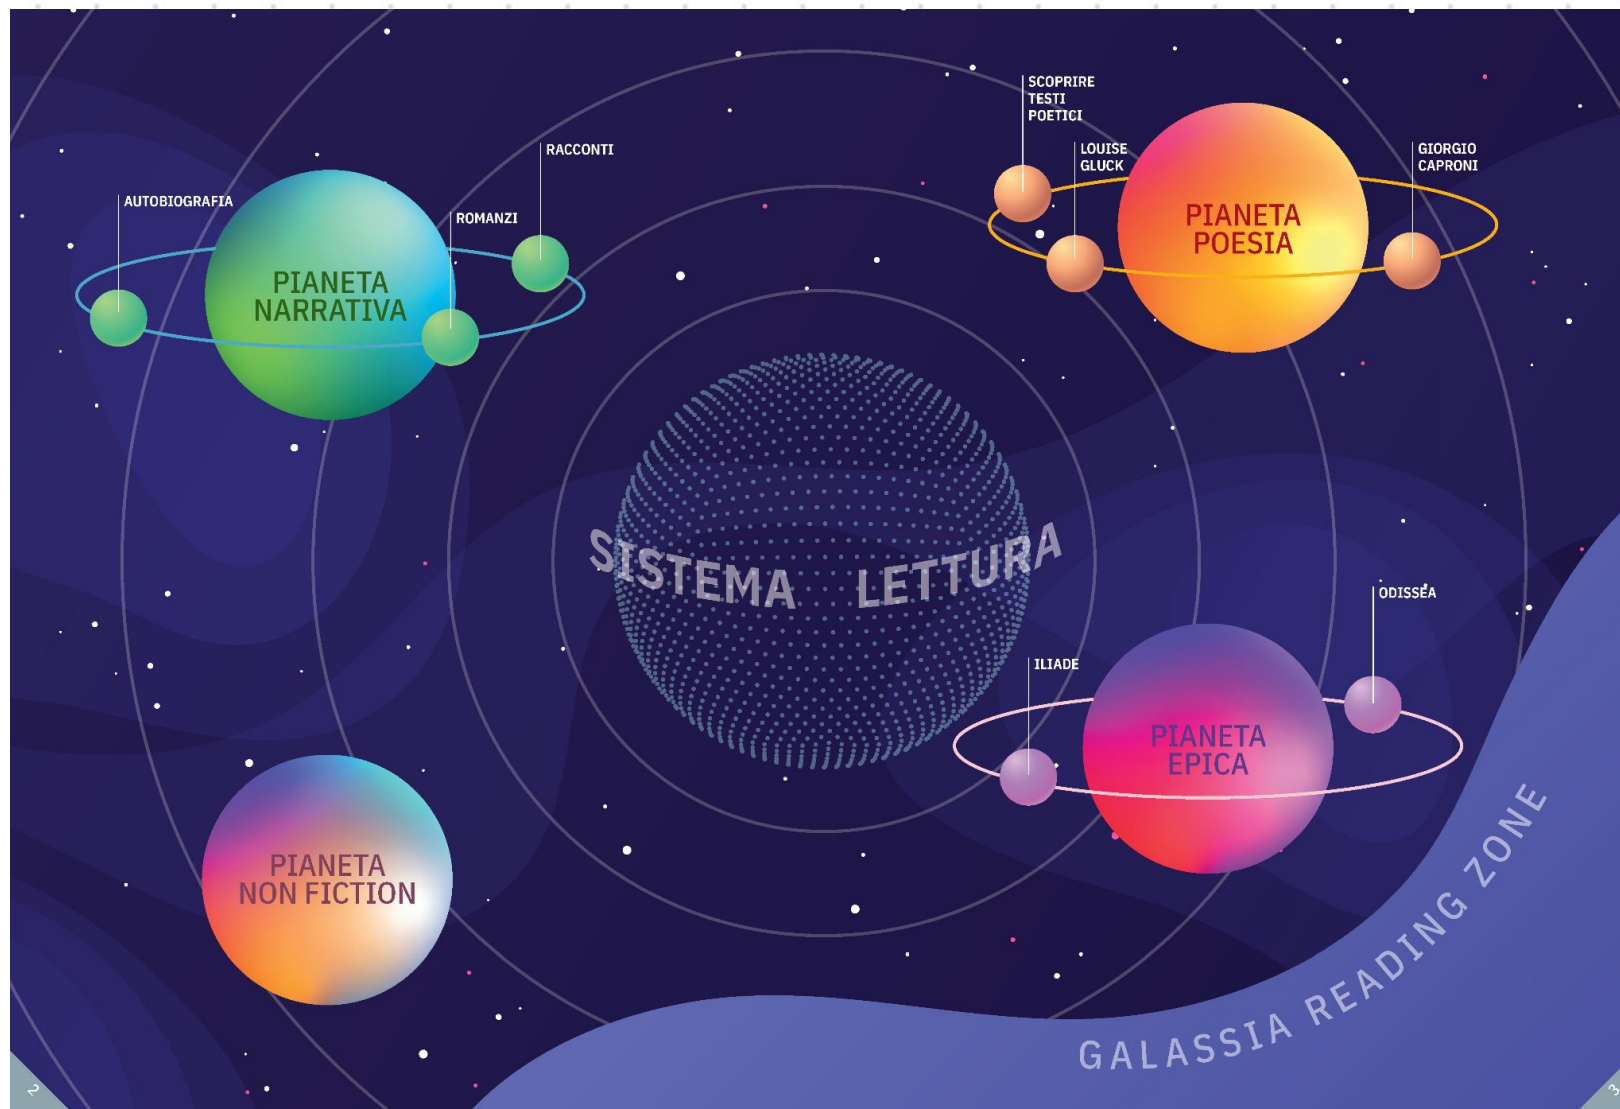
AUTOBIOGRAFIA

RACCONTI

ROMANZI

PIANETA NARRATIVA

SCOPRIRE TESTI POETICI

LOUISE GLUCK

GIORGIO CAPRONI

PIANETA POESIA

SISTEMA LETTURA

ODISSEA

ILIADE

PIANETA EPICA

PIANETA NON FICTION

GALASSIA READING ZONE

2

3